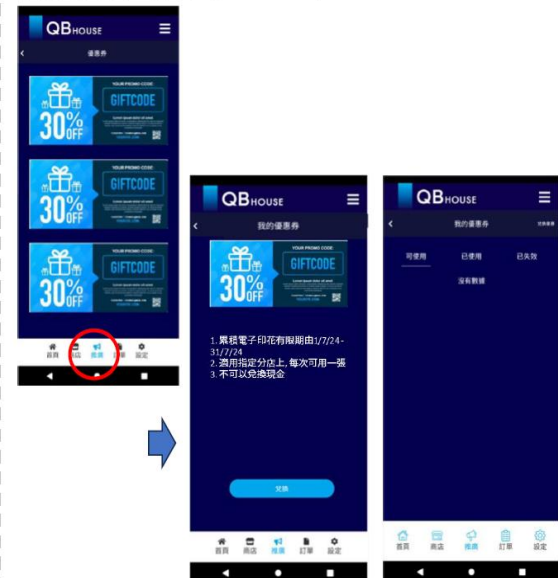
QB HOUSE

優惠券

YOUR PROMO CODE
30% OFF
GIFTCODE

YOUR PROMO CODE
30% OFF
GIFTCODE

YOUR PROMO CODE
30% OFF
GIFTCODE

首頁 商店 推廣 訂單 設定

QB HOUSE

我的優惠券

YOUR PROMO CODE
30% OFF
GIFTCODE

1. 累積電子印花有限期由1/7/24-31/7/24
2. 適用指定分店上, 每次可用一張
3. 不可以兌換現金

兌換

首頁 商店 推廣 訂單 設定

QB HOUSE

我的優惠券

可使用 已使用 已失效

沒有數據

首頁 商店 推廣 訂單 設定